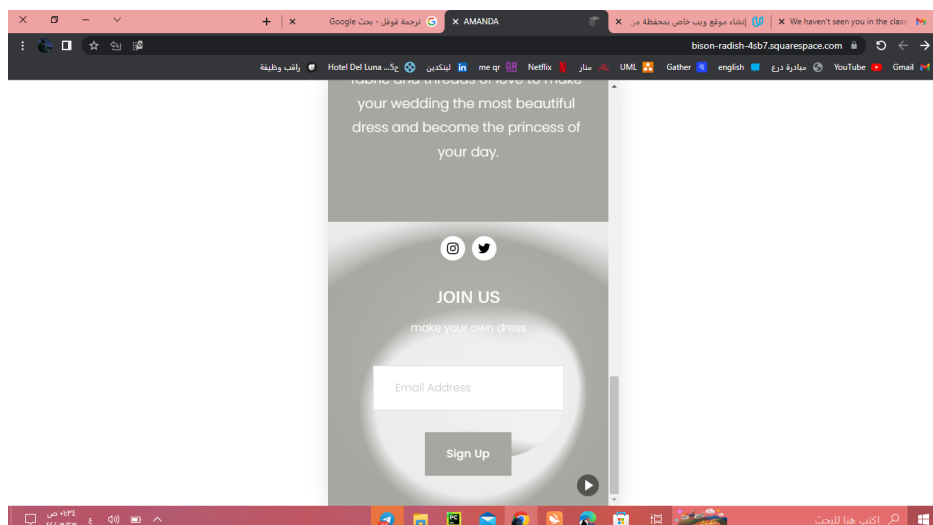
We haven't seen you in the class | إنشاء موقع ويب خاص بمحفظة من | AMANDA | ترجمة قوقل - بحث Google | +

bison-radish-4sb7.squarespace.com

Gmail YouTube مبادرة درع english Gather UML منار Netflix me qr لينكدين Hotel Del Luna ...5ح راقب وظيفة

fabric and threads of love to make your wedding the most beautiful dress and become the princess of your day.

JOIN US

make your own dress

Email Address

Sign Up

اكتب هنا للبحث

ص ٠٤:٣٤
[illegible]